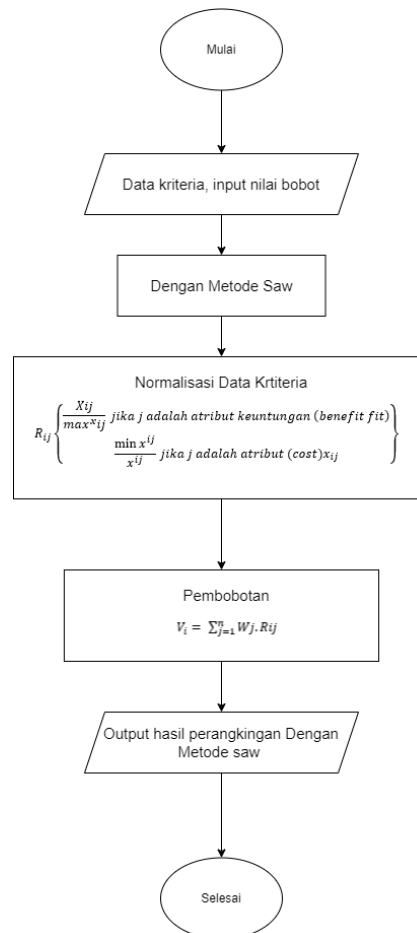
Mulai

Data kriteria, input nilai bobot

Dengan Metode Saw

Normalisasi Data Krtiteria

$R_{ij} \begin{cases} \frac{Xij}{max^{x}ij} \text{ jika j adalah atribut keuntungan (benefit fit)} \\ \frac{\min x^{ij}}{x^{ij}} \text{ jika j adalah atribut (cost)} x_{ij} \end{cases}$

Pembobotan

$V_i = \sum_{j=1}^{n} Wj.Rij$

Output hasil perangkingan Dengan Metode saw

Selesai